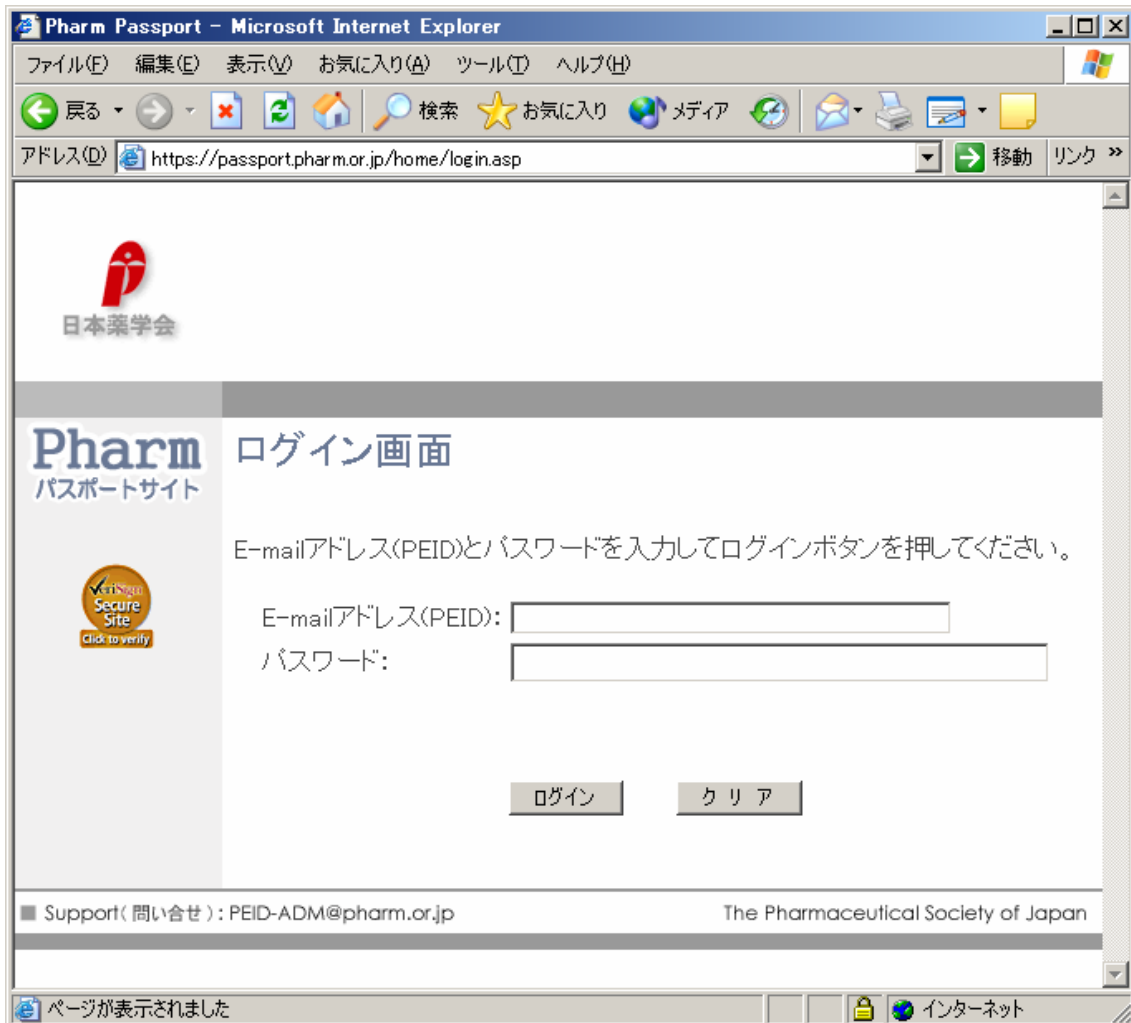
Pharm Passport - Microsoft Internet Explorer

ファイル(F) 編集(E) 表示(V) お気に入り(A) ツール(T) ヘルプ(H)

戻る 検索 お気に入り メディア

アドレス(D) https://passport.pharm.or.jp/home/login.asp 移動 リンク »

日本薬学会

Pharm パスポートサイト

VeriSign Secure Site Click to verify

ログイン画面

E-mailアドレス(PEID)とパスワードを入力してログインボタンを押してください。

E-mailアドレス(PEID):

パスワード:

ログイン クリア

■ Support(問い合せ): PEID-ADM@pharm.or.jp

The Pharmaceutical Society of Japan

ページが表示されました

インターネット